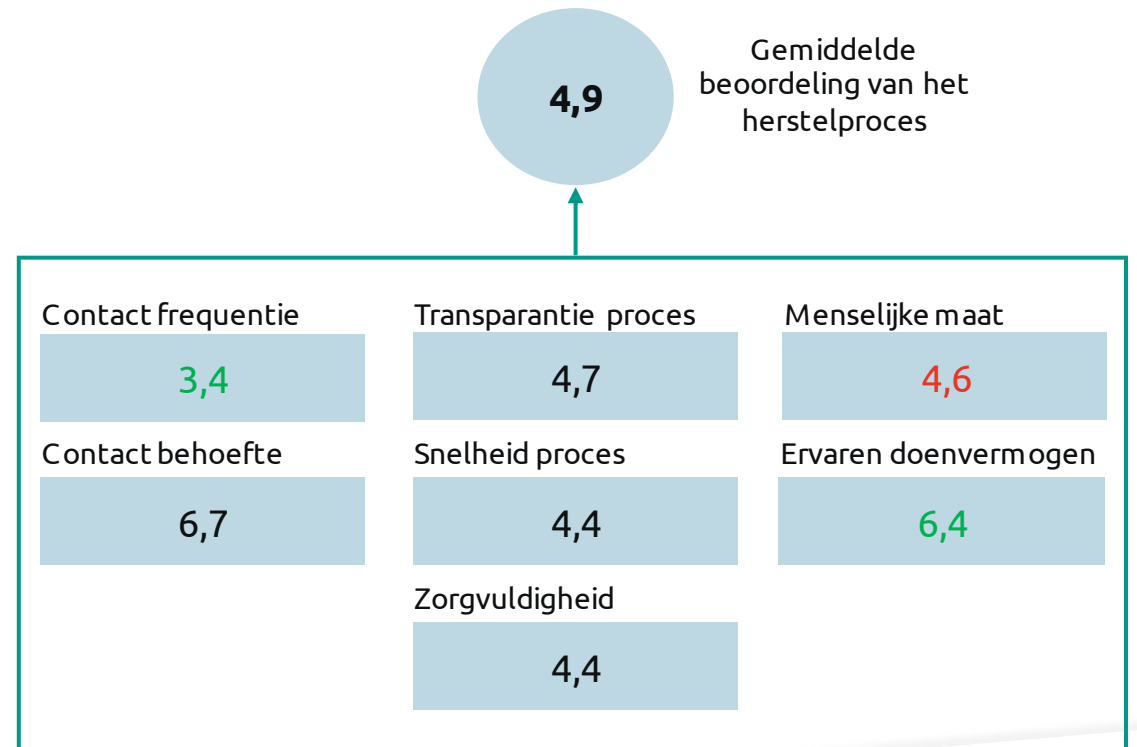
4,9

Gemiddelde beoordeling van het herstelproces

Contact frequentie

3,4

Contact behoefte

6,7

Transparantie proces

4,7

Snelheid proces

4,4

Zorgvuldigheid

4,4

Menselijke maat

4,6

Ervaren doenvermogen

6,4